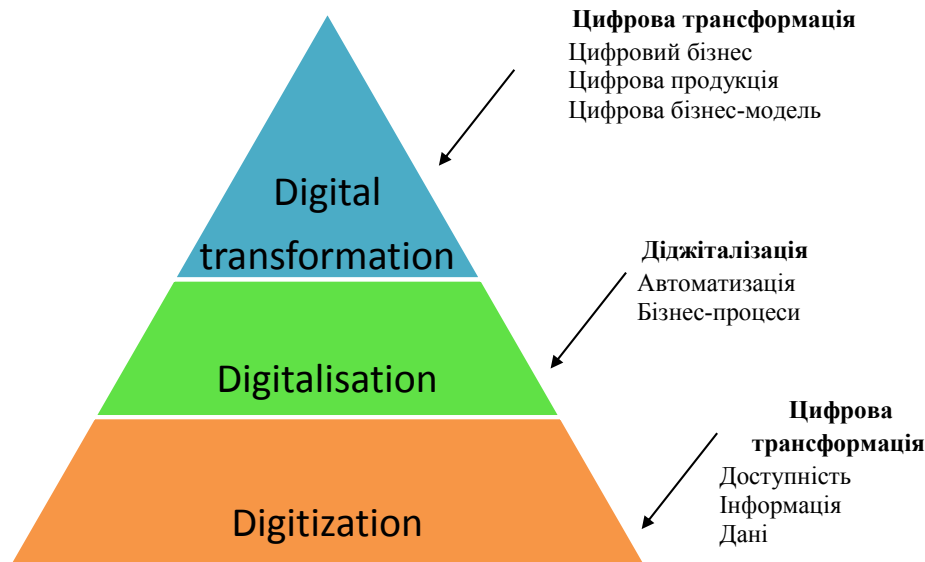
Цифрова трансформація
Цифровий бізнес
Цифрова продукція
Цифрова бізнес-модель

Digital transformation

Діджіталізація
Автоматизація
Бізнес-процеси

Digitalisation

Цифрова трансформація
Доступність
Інформація
Дані

Digitization